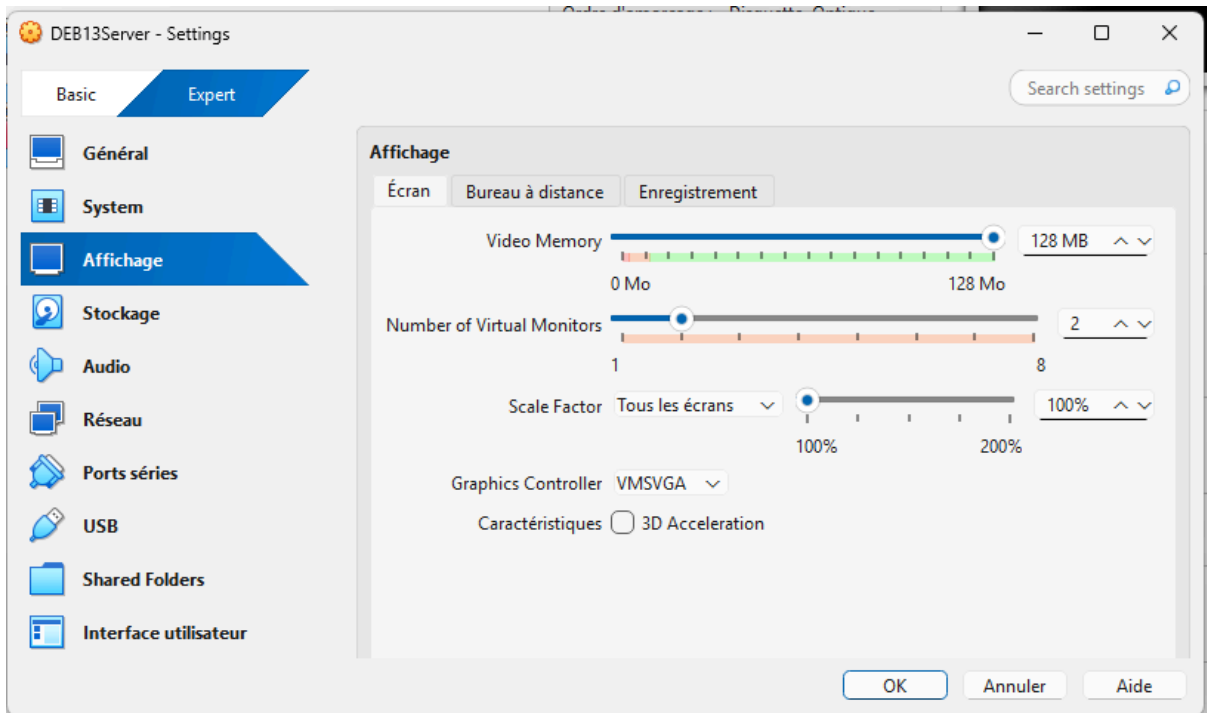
DEB13Server - Settings

Basic
Expert

Search settings

Général
System
Affichage
Stockage
Audio
Réseau
Ports séries
USB
Shared Folders
Interface utilisateur

Affichage

Écran
Bureau à distance
Enregistrement

Video Memory
128 MB
0 Mo
128 Mo

Number of Virtual Monitors
2
1
8

Scale Factor
Tous les écrans
100%
100%
200%

Graphics Controller
VMSVGA

Caractéristiques
3D Acceleration

OK
Annuler
Aide